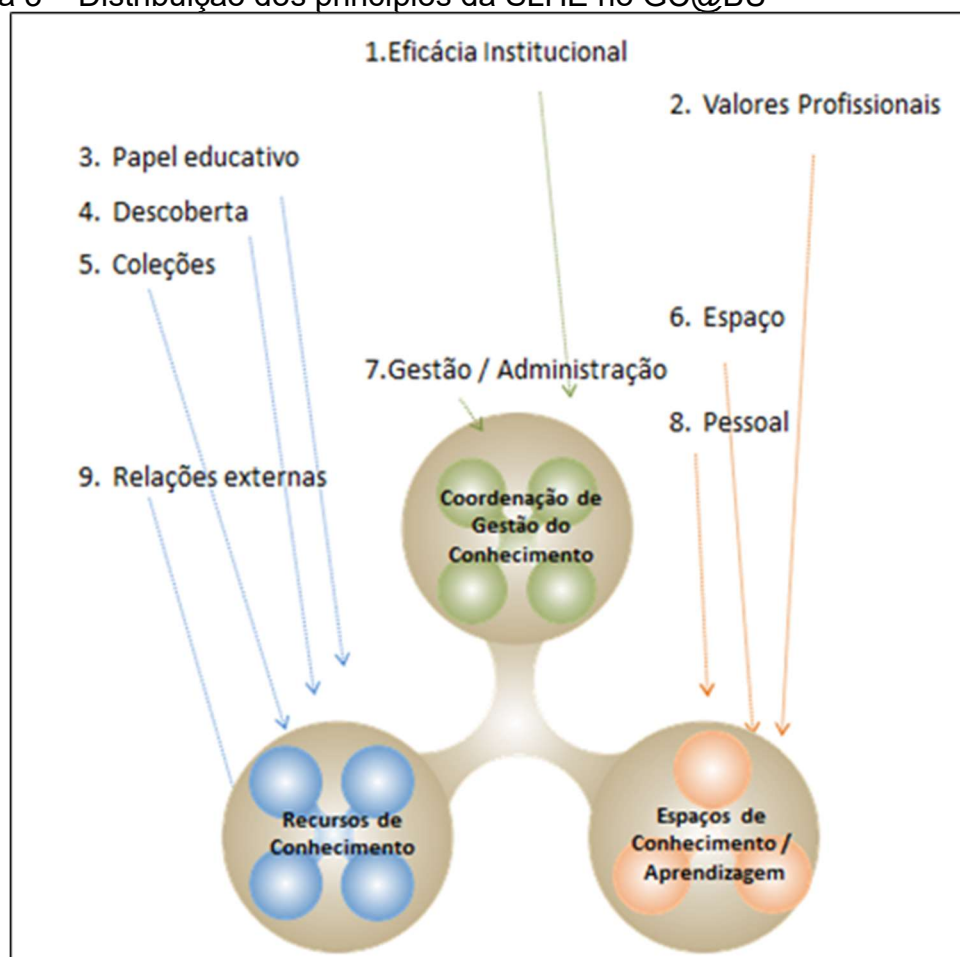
a 6 – Distribuição dos princípios da SLHE no GC@BS

1.Eficácia Institucional

2. Valores Profissionais

3. Papel educativo

4. Descoberta

5. Coleções

6. Espaço

7.Gestão / Administração

8. Pessoal

9. Relações externas

Coordenação de Gestão do Conhecimento

Recursos de Conhecimento

Espaços de Conhecimento / Aprendizagem